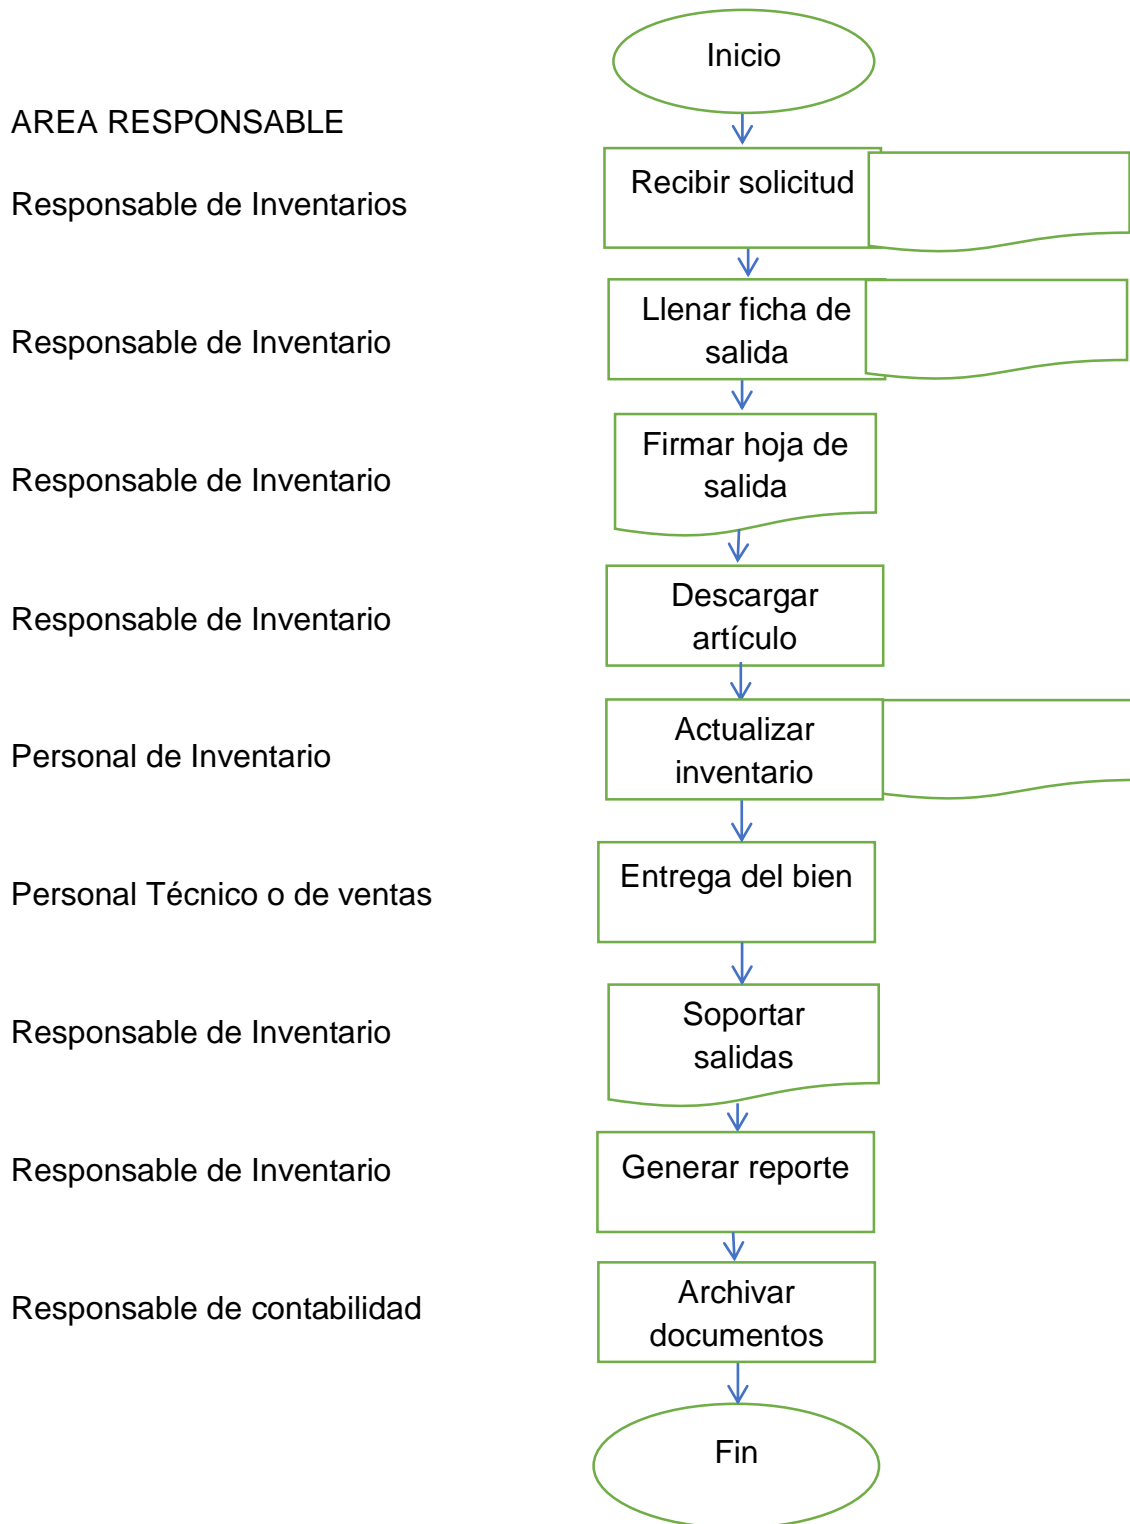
AREA RESPONSABLE

Inicio

Responsable de Inventarios

Recibir solicitud

Responsable de Inventario

Llenar ficha de salida

Responsable de Inventario

Firmar hoja de salida

Responsable de Inventario

Descargar artículo

Personal de Inventario

Actualizar inventario

Personal Técnico o de ventas

Entrega del bien

Responsable de Inventario

Soportar salidas

Responsable de Inventario

Generar reporte

Responsable de contabilidad

Archivar documentos

Fin